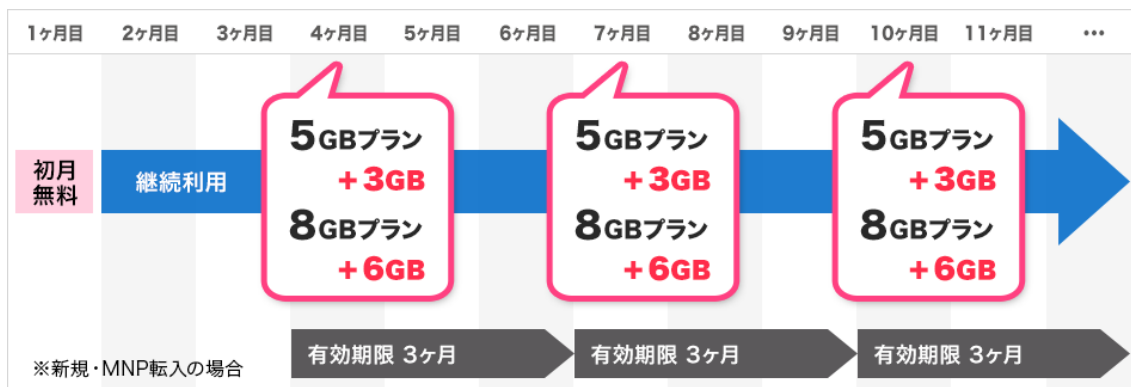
1ヶ月目 2ヶ月目 3ヶ月目 4ヶ月目 5ヶ月目 6ヶ月目 7ヶ月目 8ヶ月目 9ヶ月目 10ヶ月目 11ヶ月目 …

初月無料

継続利用

5GBプラン
＋3GB
8GBプラン
＋6GB

5GBプラン
＋3GB
8GBプラン
＋6GB

5GBプラン
＋3GB
8GBプラン
＋6GB

※新規・MNP転入の場合

有効期限 3ヶ月

有効期限 3ヶ月

有効期限 3ヶ月